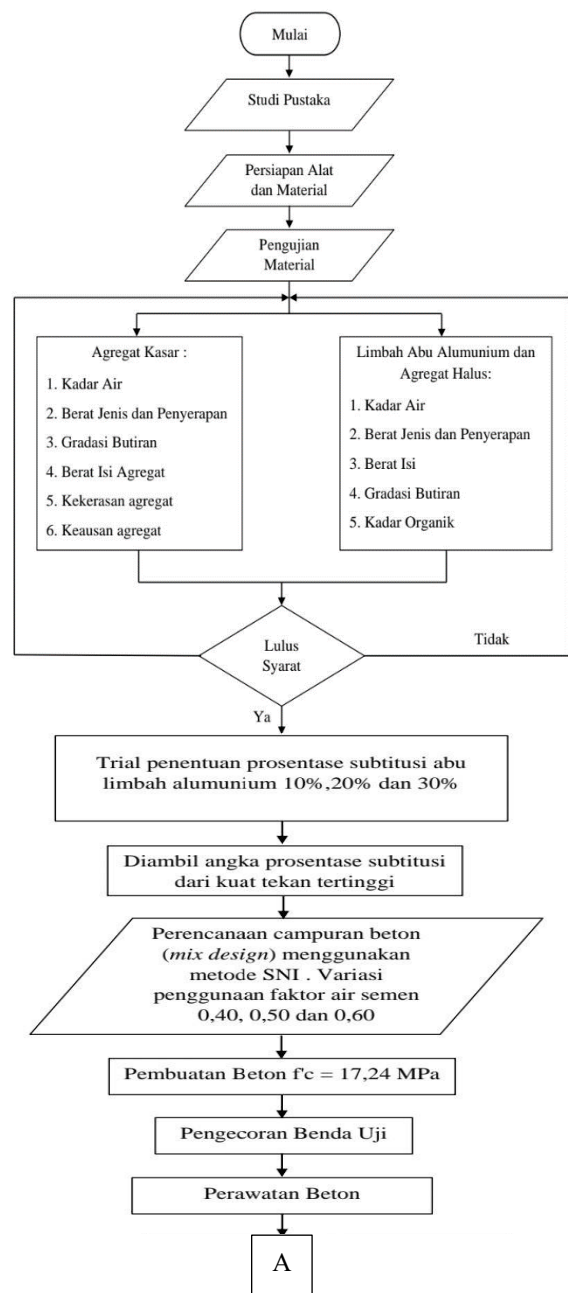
Mulai

Studi Pustaka

Persiapan Alat dan Material

Pengujian Material

Agregat Kasar :
1. Kadar Air
2. Berat Jenis dan Penyerapan
3. Gradasi Butiran
4. Berat Isi Agregat
5. Kekerasan agregat
6. Keausan agregat

Limbah Abu Alumunium dan Agregat Halus:
1. Kadar Air
2. Berat Jenis dan Penyerapan
3. Berat Isi
4. Gradasi Butiran
5. Kadar Organik

Lulus Syarat

Tidak

Ya

Trial penentuan prosentase subtitusi abu limbah alumunium 10%,20% dan 30%

Diambil angka prosentase subtitusi dari kuat tekan tertinggi

Perencanaan campuran beton (*mix design*) menggunakan metode SNI . Variasi penggunaan faktor air semen 0,40, 0,50 dan 0,60

Pembuatan Beton f'c = 17,24 MPa

Pengecoran Benda Uji

Perawatan Beton

A